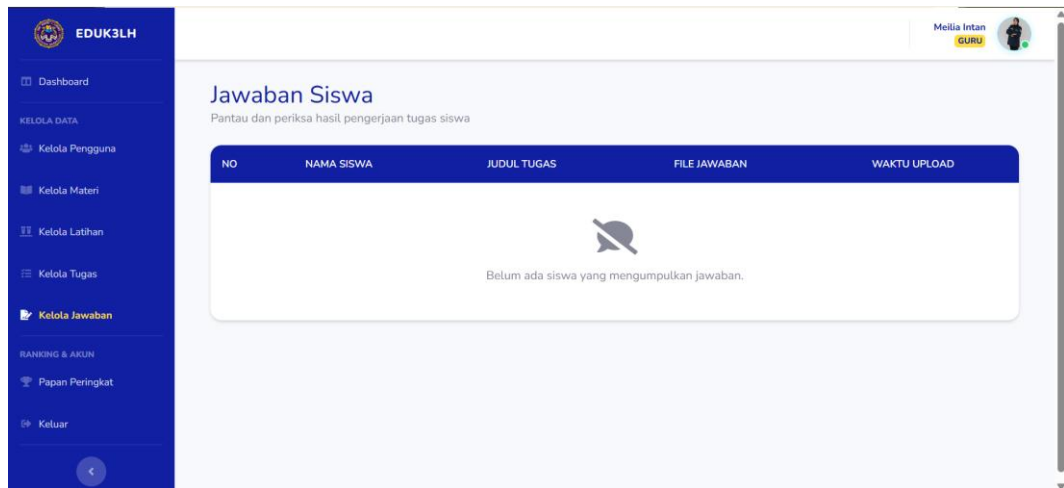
EDUK3LH

Dashboard

KELOLA DATA

Kelola Pengguna

Kelola Materi

Kelola Latihan

Kelola Tugas

Kelola Jawaban

RANKING & AKUN

Papan Peringkat

Keluar

Meilia Intan
GURU

Jawaban Siswa

Pantau dan periksa hasil pengerjaan tugas siswa

| NO | NAMA SISWA | JUDUL TUGAS | FILE JAWABAN | WAKTU UPLOAD |
|---|---|---|---|---|

Belum ada siswa yang mengumpulkan jawaban.